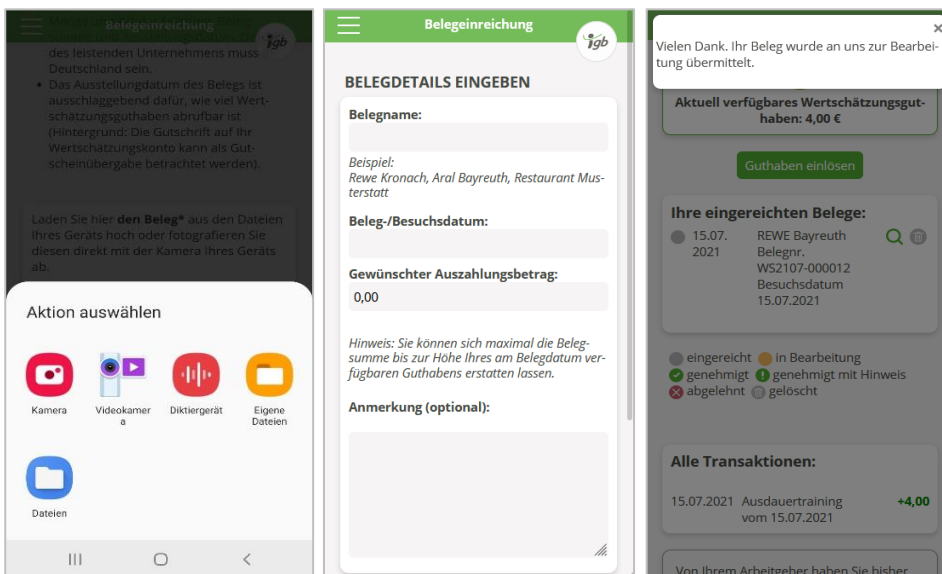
Belegeinreichung

igb

des leistenden Unternehmens muss Deutschland sein.

- Das Ausstellungsdatum des Belegs ist ausschlaggebend dafür, wie viel Wertschätzungsguthaben abrufbar ist (Hintergrund: Die Gutschrift auf Ihr Wertschätzungskonto kann als Gutscheinübergabe betrachtet werden).

Laden Sie hier **den Beleg*** aus den Dateien Ihres Geräts hoch oder fotografieren Sie diesen direkt mit der Kamera Ihres Geräts ab.

Aktion auswählen

Kamera

Videokamera

Diktiergerät

Eigene Dateien

Dateien

Belegeinreichung

igb

BELEGDETAILS EINGEBEN

Belegname:

Beispiel:
Rewe Kronach, Aral Bayreuth, Restaurant Musterstatt

Beleg-/Besuchsdatum:

Gewünschter Auszahlungsbetrag:

0,00

Hinweis: Sie können sich maximal die Belegsumme bis zur Höhe Ihres am Belegdatum verfügbaren Guthabens erstatten lassen.

Anmerkung (optional):

Vielen Dank. Ihr Beleg wurde an uns zur Bearbeitung übermittelt.

×

Aktuell verfügbares Wertschätzungsguthaben: 4,00 €

Guthaben einlösen

Ihre eingereichten Belege:

15.07.2021

REWE Bayreuth
Belegnr. WS2107-000012
Besuchsdatum 15.07.2021

eingereicht in Bearbeitung
genehmigt genehmigt mit Hinweis
abgelehnt gelöscht

Alle Transaktionen:

15.07.2021 Ausdauertraining vom 15.07.2021 +4,00

Von Ihrem Arbeitgeber haben Sie bisher